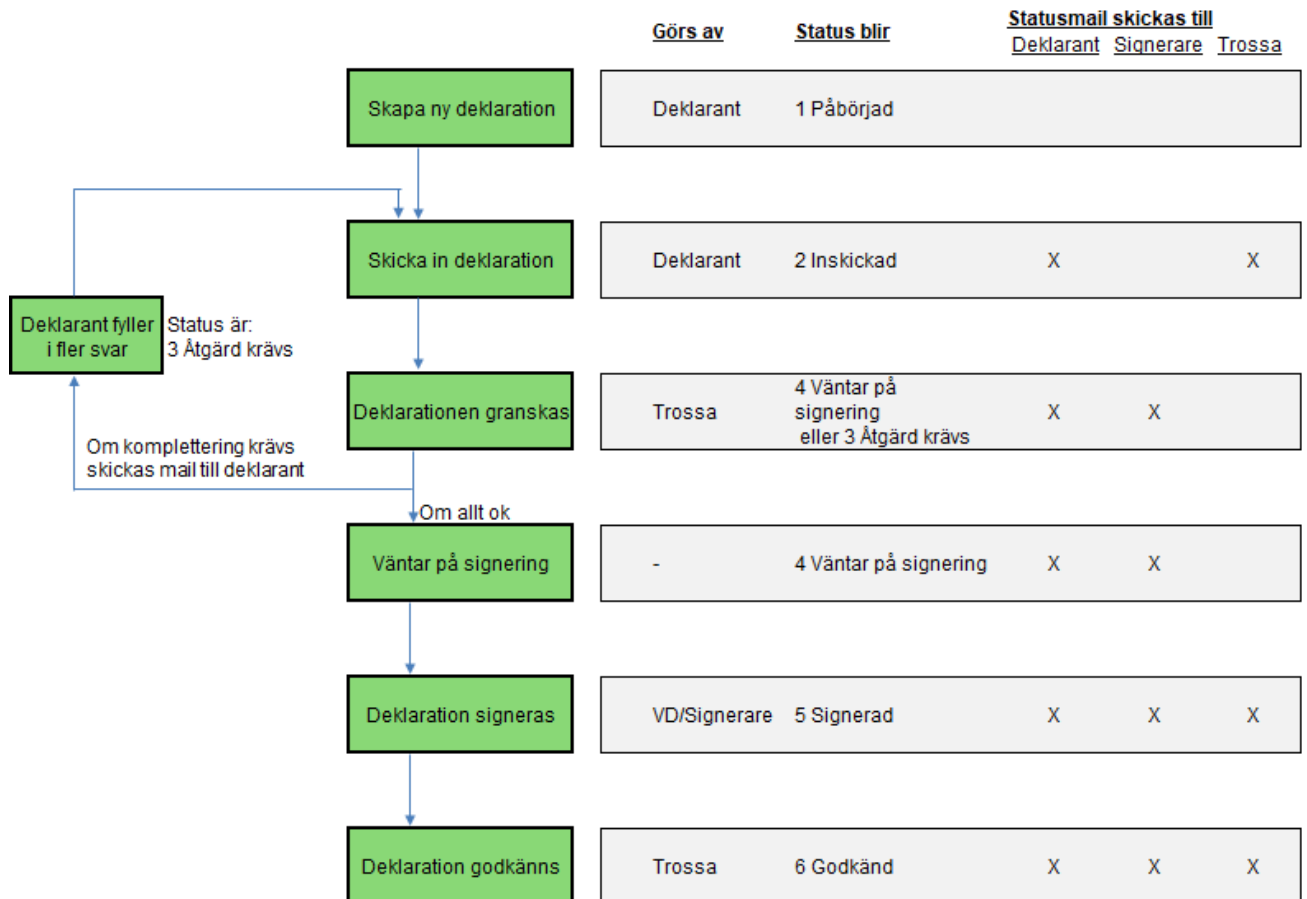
| | Görs av | Status blir | Statusmail skickas till Deklarant | Signerare | Trossa |
|---|---|---|---|---|---|
| Skapa ny deklaration | Deklarant | 1 Påbörjad | | | |
| Skicka in deklaration | Deklarant | 2 Inskickad | X | | X |
| Deklarationen granskas | Trossa | 4 Väntar på signering eller 3 Åtgärd krävs | X | X | |
| Väntar på signering | - | 4 Väntar på signering | X | X | |
| Deklaration signeras | VD/Signerare | 5 Signerad | X | X | X |
| Deklaration godkänns | Trossa | 6 Godkänd | X | X | X |

Deklarant fyller i fler svar

Status är: 3 Åtgärd krävs

Om komplettering krävs skickas mail till deklarant

Om allt ok